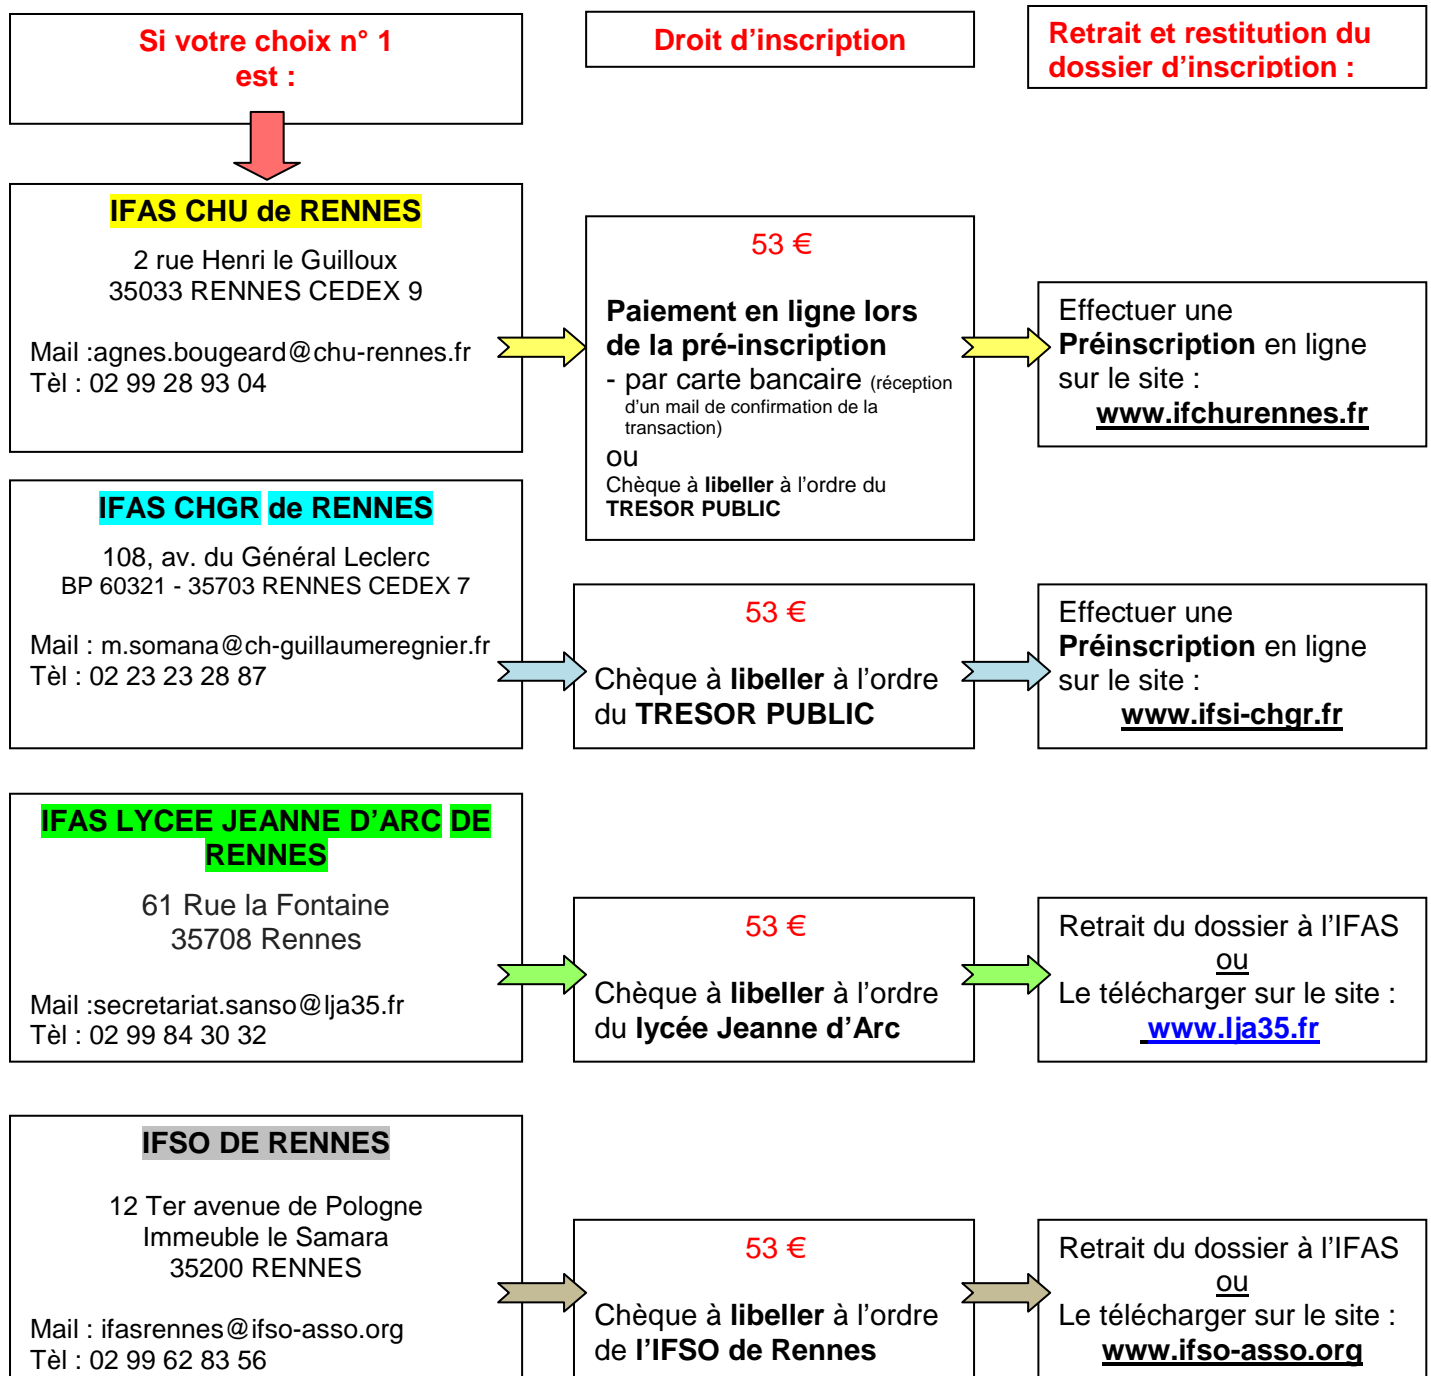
Si votre choix n° 1 est :

Droit d'inscription

Retrait et restitution du dossier d'inscription :

IFAS CHU de RENNES

2 rue Henri le Guilloux
35033 RENNES CEDEX 9

Mail :agnes.bougeard@chu-rennes.fr
Tèl : 02 99 28 93 04

53 €

Paiement en ligne lors de la pré-inscription
- par carte bancaire (réception d'un mail de confirmation de la transaction)
ou
Chèque à libeller à l'ordre du TRESOR PUBLIC

Effectuer une Préinscription en ligne sur le site :
www.ifchurennes.fr

IFAS CHGR de RENNES

108, av. du Général Leclerc
BP 60321 - 35703 RENNES CEDEX 7

Mail : m.somana@ch-guillaumeregnier.fr
Tèl : 02 23 23 28 87

53 €

Chèque à libeller à l'ordre du TRESOR PUBLIC

Effectuer une Préinscription en ligne sur le site :
www.ifsi-chgr.fr

IFAS LYCEE JEANNE D'ARC DE RENNES

61 Rue la Fontaine
35708 Rennes

Mail :secretariat.sanso@lja35.fr
Tèl : 02 99 84 30 32

53 €

Chèque à libeller à l'ordre du lycée Jeanne d'Arc

Retrait du dossier à l'IFAS
ou
Le télécharger sur le site :
www.lja35.fr

IFSO DE RENNES

12 Ter avenue de Pologne
Immeuble le Samara
35200 RENNES

Mail : ifasrennes@ifso-asso.org
Tèl : 02 99 62 83 56

53 €

Chèque à libeller à l'ordre de l'IFSO de Rennes

Retrait du dossier à l'IFAS
ou
Le télécharger sur le site :
www.ifso-asso.org